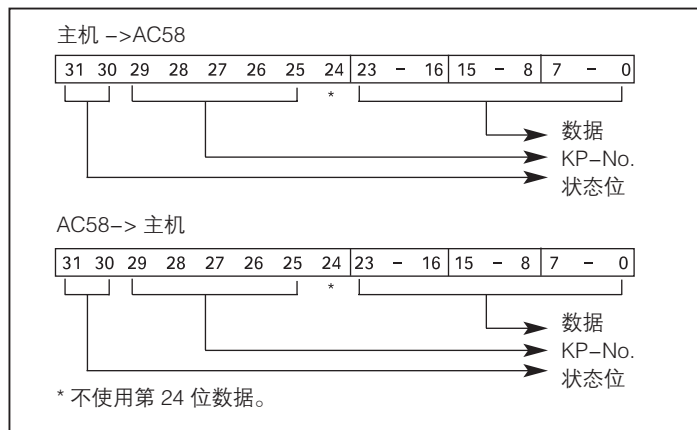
主机 –>AC58

| 31 30 29 28 27 26 25 24 | 23 – 16 | 15 – 8 | 7 – 0 |
|---|---|---|---|

*

数据
KP–No.
状态位

AC58–> 主机

| 31 30 29 28 27 26 25 24 | 23 – 16 | 15 – 8 | 7 – 0 |
|---|---|---|---|

*

数据
KP–No.
状态位

* 不使用第 24 位数据。